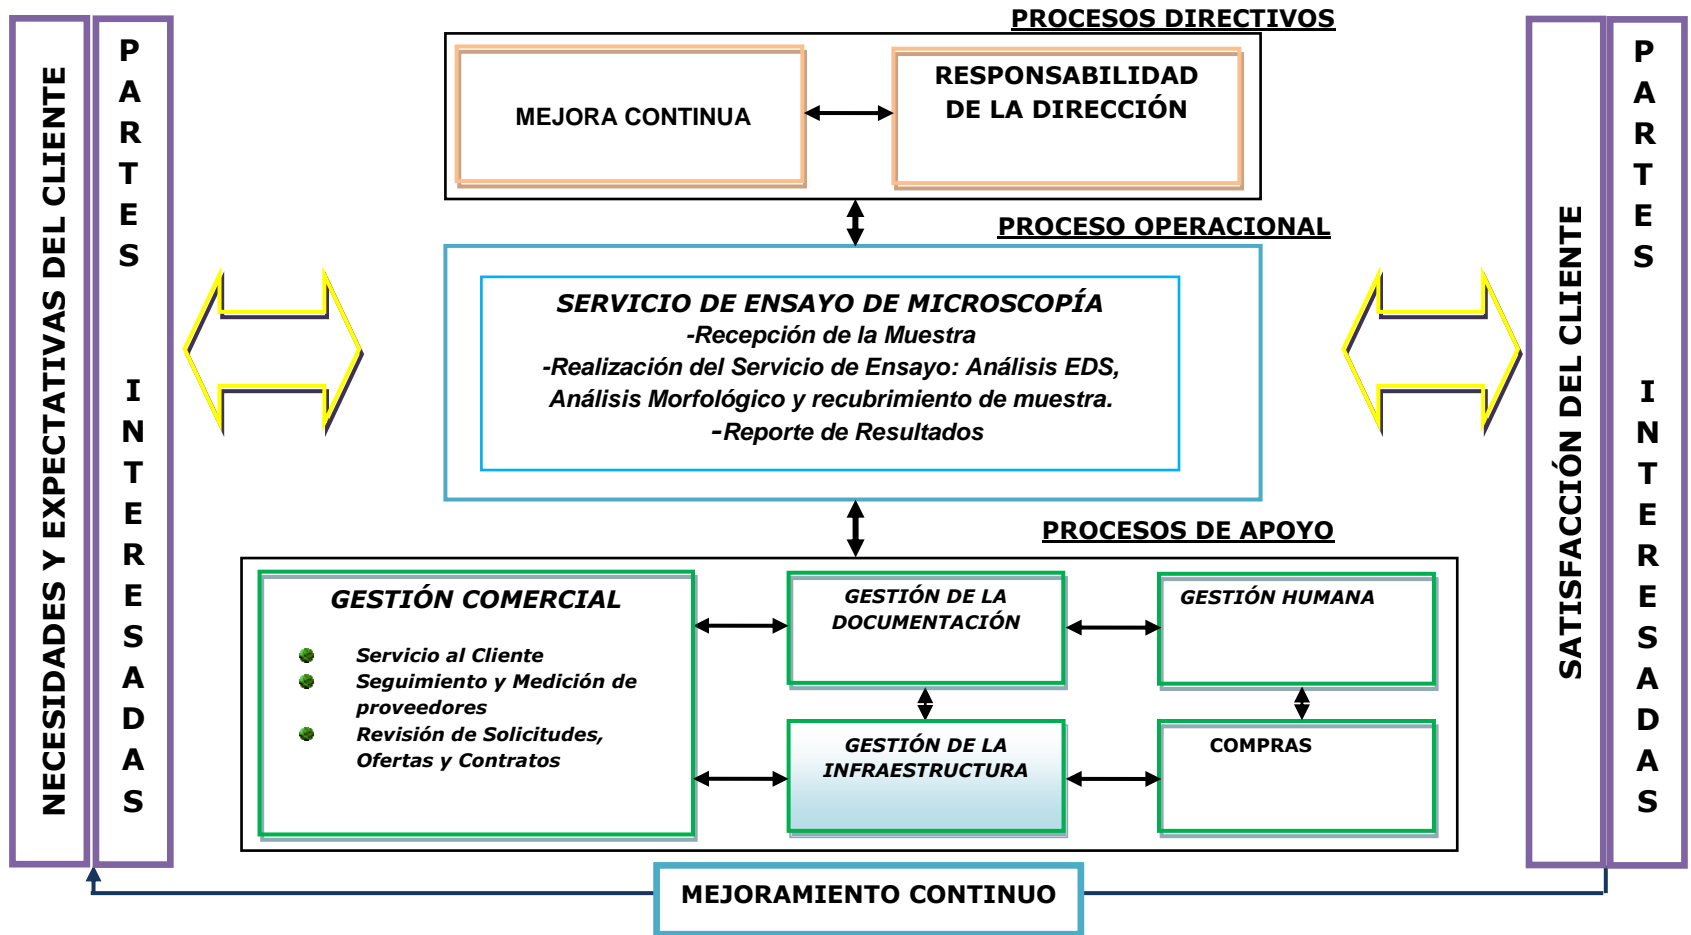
NECESIDADES Y EXPECTATIVAS DEL CLIENTE

PARTES INTERESADAS

PROCESOS DIRECTIVOS

MEJORA CONTINUA

RESPONSABILIDAD DE LA DIRECCIÓN

PROCESO OPERACIONAL

SERVICIO DE ENSAYO DE MICROSCOPÍA
-Recepción de la Muestra
-Realización del Servicio de Ensayo: Análisis EDS, Análisis Morfológico y recubrimiento de muestra.
-Reporte de Resultados

PROCESOS DE APOYO

GESTIÓN COMERCIAL
Servicio al Cliente
Seguimiento y Medición de proveedores
Revisión de Solicitudes, Ofertas y Contratos

GESTIÓN DE LA DOCUMENTACIÓN

GESTIÓN HUMANA

GESTIÓN DE LA INFRAESTRUCTURA

COMPRAS

SATISFACCIÓN DEL CLIENTE

PARTES INTERESADAS

MEJORAMIENTO CONTINUO